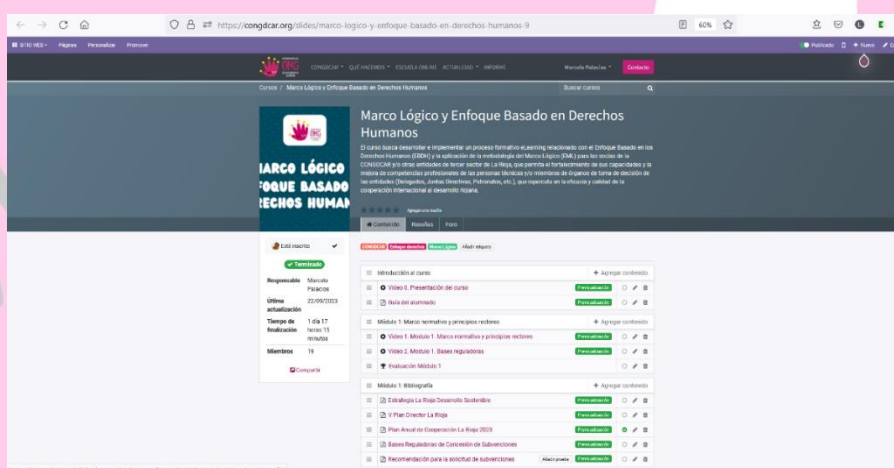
https://congdcar.org/slides/marco-logico-y-enfoque-basado-en-derechos-humanos-9

60%

SITIO WEB Páginas Personalizar Promover

Publicado Nuevo

CONGDCAR QUÉ HACEMOS ESCUELA ONLINE ACTUALIDAD INFORME Marcela Palacios Contacto

Cursos / Marco Lógico y Enfoque Basado en Derechos Humanos

Buscar cursos

MARCO LÓGICO ENFOQUE BASADO DERECHOS HUMAN

Marco Lógico y Enfoque Basado en Derechos Humanos

El curso busca desarrollar e implementar un proceso formativo eLearning relacionado con el Enfoque Basado en los Derechos Humanos (EBDH) y la aplicación de la metodología del Marco Lógico (EML) para los socios de la CONGDCAR y/o otras entidades de tercer sector de La Rioja, que permita el fortalecimiento de sus capacidades y la mejora de competencias profesionales de las personas técnicas y/o miembros de órganos de toma de decisión de las entidades (Delegados, Juntas Directivas, Patronatos, etc.), que repercuta en la eficacia y calidad de la cooperación internacional al desarrollo riojana.

Agregar una reseña

Contenido Reseñas Foro

Está inscrito

Terminado

Responsable Marcela Palacios
Última actualización 22/09/2023
Tiempo de finalización 1 día 17 horas 15 minutos
Miembros 19

Compartir

CONGDCAR Enfoque derechos Marco Lógico Añadir etiqueta

Introducción al curso + Agregar contenido
Video 0. Presentación del curso Previsualización
Guía del alumnado Previsualización

Módulo 1: Marco normativo y principios rectores + Agregar contenido
Video 1. Módulo 1. Marco normativo y principios rectores Previsualización
Video 2. Módulo 1. Bases reguladoras Previsualización
Evaluación Módulo 1 Previsualización

Módulo 1: Bibliografía + Agregar contenido
Estrategia La Rioja Desarrollo Sostenible Previsualización
V Plan Director La Rioja Previsualización
Plan Anual de Cooperación La Rioja 2023 Previsualización
Bases Reguladoras de Concesión de Subvenciones Previsualización
Recomendación para la solicitud de subvenciones Añadir prueba Previsualización